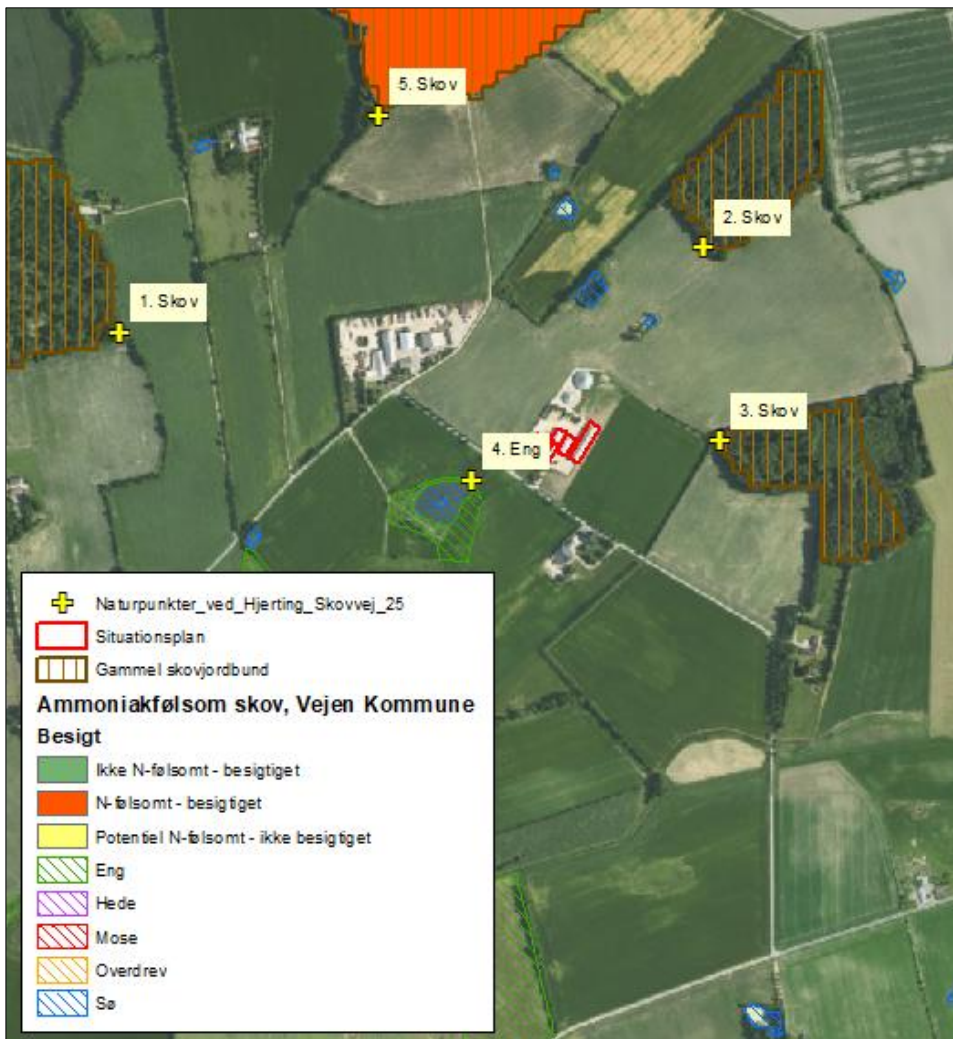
5. Skov

2. Skov

1. Skov

3. Skov

4. Eng

Naturpunkter_ved_Hjerting_Skovvej_25
Situationsplan
Gammel skovjordbund
Ammoniakfølsom skov, Vejen Kommune
Besigt
Ikke N-følsomt - besigtiget
N-følsomt - besigtiget
Potentiel N-følsomt - ikke besigtiget
Eng
Hede
Mose
Overdrev
Sø